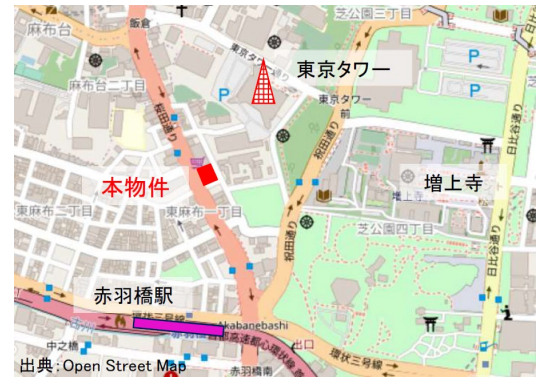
麻布台
飯倉
芝公園三丁目
麻布台二丁目
東京タワー
東京タワー
東京タワー前
P
P
P
桜田通り
桜田通り
日比谷通り
日比谷通り
本物件
増上寺
東麻布二丁目
東麻布一丁目
芝公園四丁目
赤羽橋駅
Akabanebashi
中之橋
出口
環状三号線
赤羽橋南
出典：Open Street Map